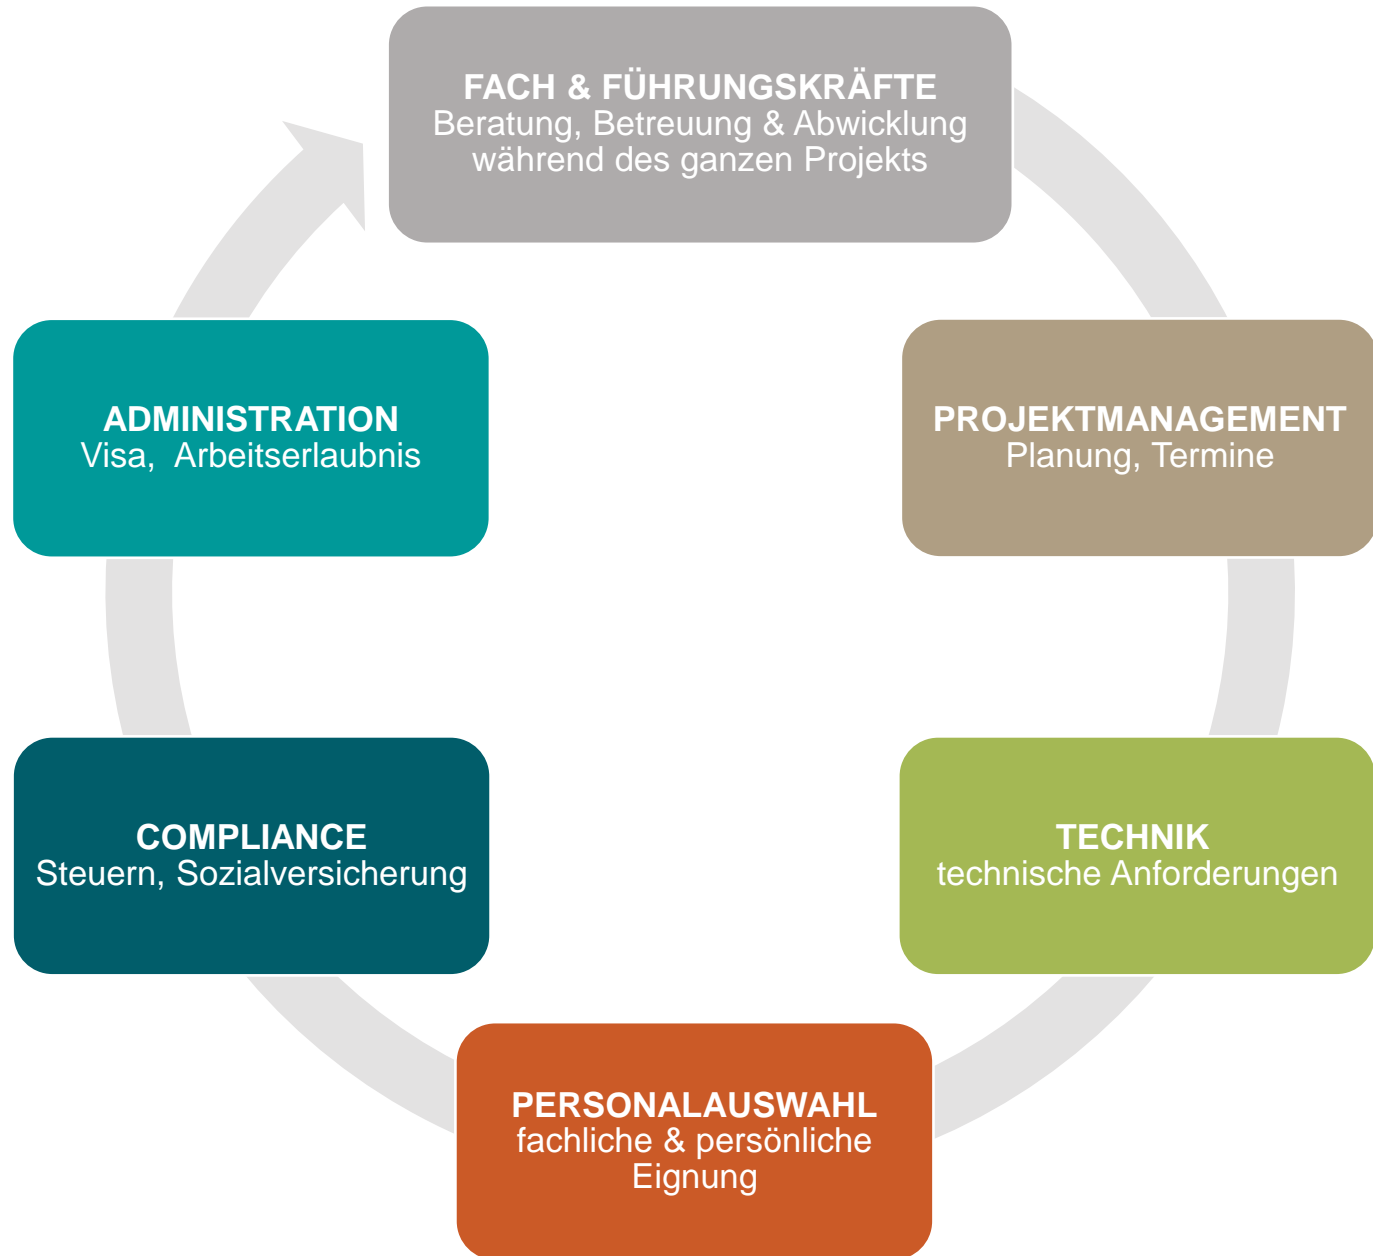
FACH & FÜHRUNGSKRÄFTE
Beratung, Betreuung & Abwicklung während des ganzen Projekts

PROJEKTMANAGEMENT
Planung, Termine

TECHNIK
technische Anforderungen

PERSONALAUSWAHL
fachliche & persönliche Eignung

COMPLIANCE
Steuern, Sozialversicherung

ADMINISTRATION
Visa,  Arbeitserlaubnis